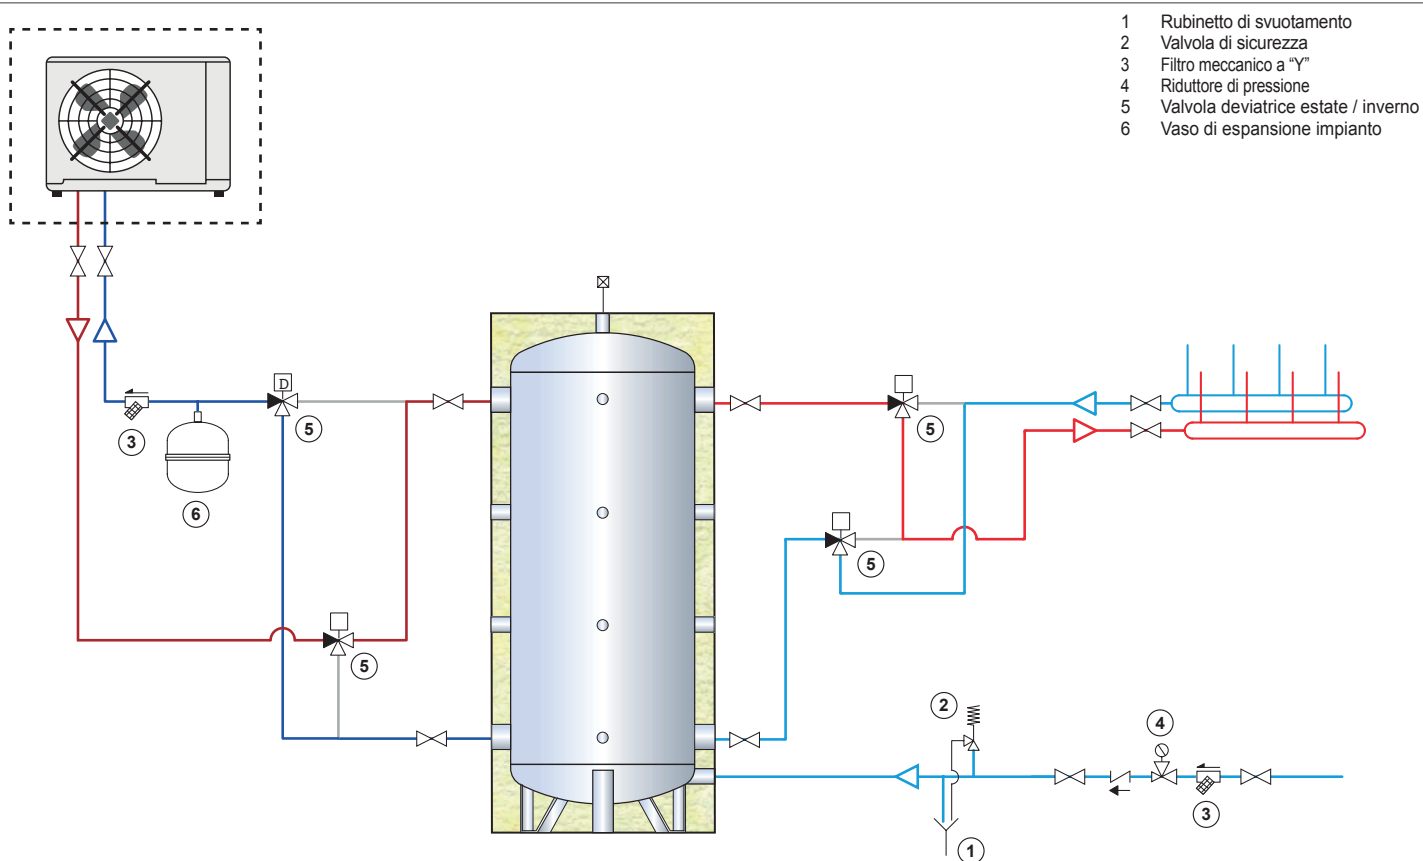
1 Rubinetto di svuotamento
2 Valvola di sicurezza
3 Filtro meccanico a “Y”
4 Riduttore di pressione
5 Valvola deviatrice estate / inverno
6 Vaso di espansione impianto

D

3

5

6

5

5

5

2

4

3

1